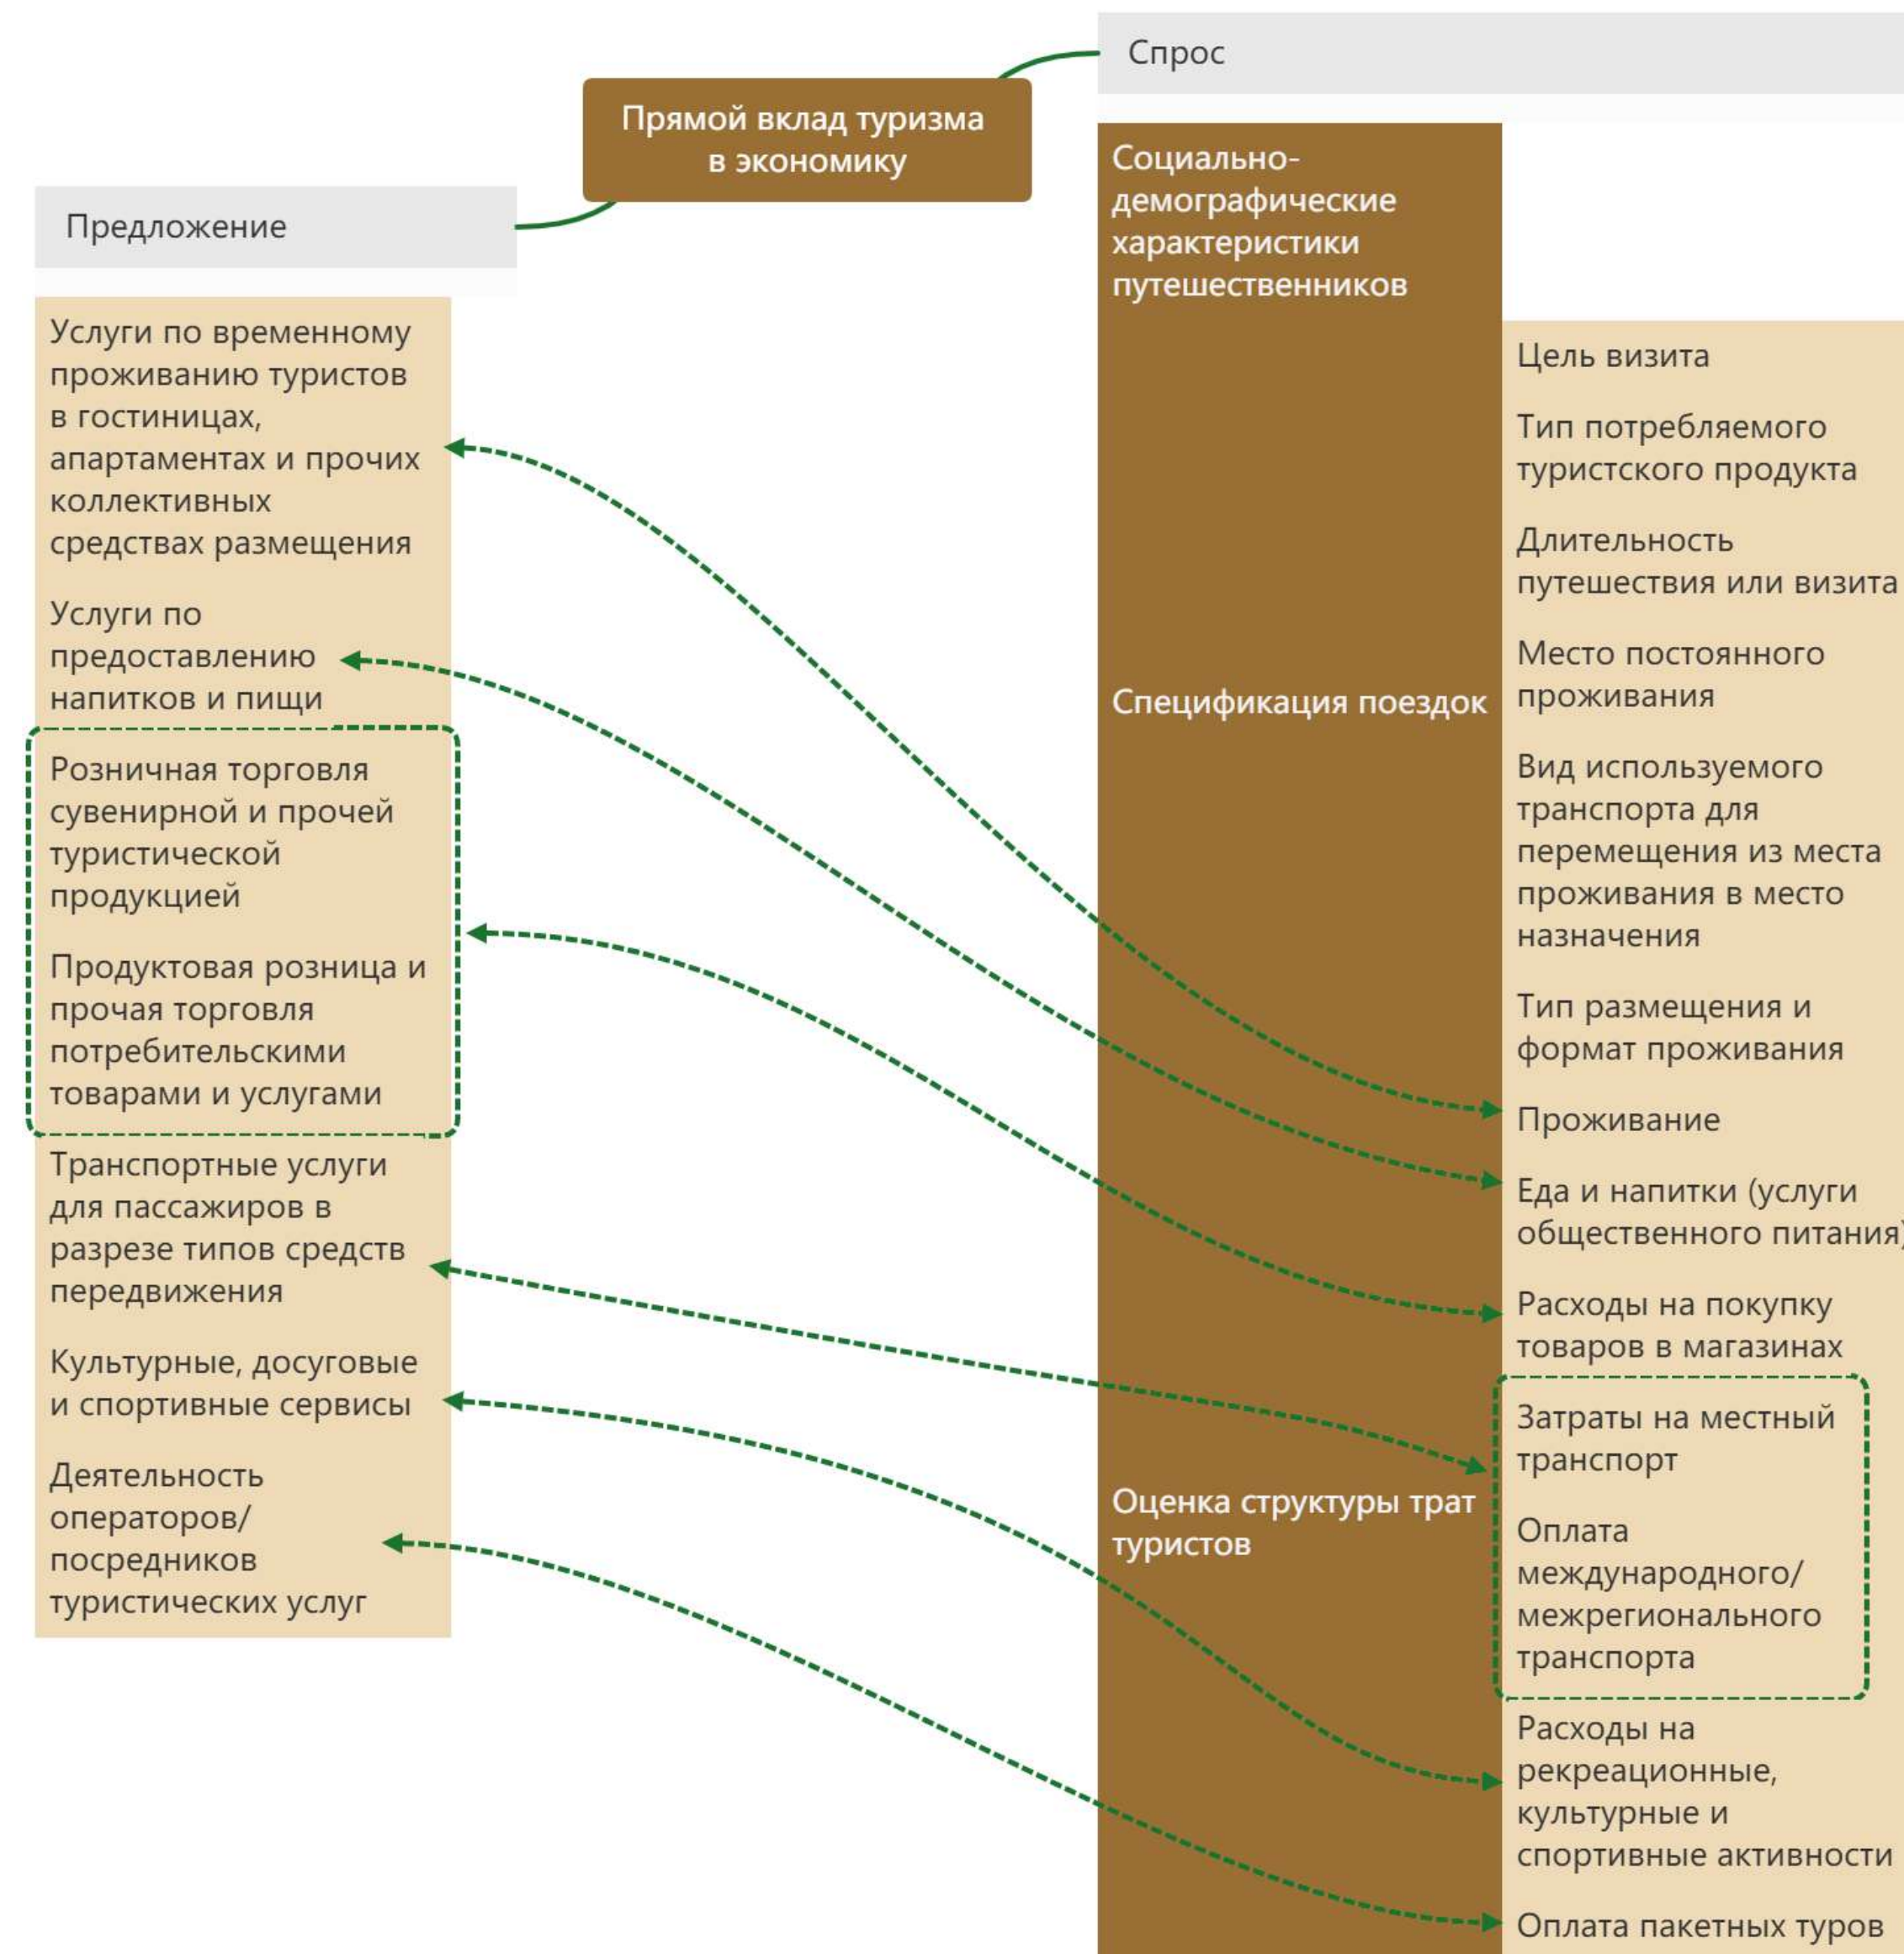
Прямой вклад туризма в экономику

Предложение

Услуги по временному проживанию туристов в гостиницах, апартаментах и прочих коллективных средствах размещения

Услуги по предоставлению напитков и пищи

Розничная торговля сувенирной и прочей туристической продукцией

Продуктовая розница и прочая торговля потребительскими товарами и услугами

Транспортные услуги для пассажиров в разрезе типов средств передвижения

Культурные, досуговые и спортивные сервисы

Деятельность операторов/ посредников туристических услуг

Спрос

Социально-демографические характеристики путешественников

Спецификация поездок

Оценка структуры трат туристов

Цель визита

Тип потребляемого туристского продукта

Длительность путешествия или визита

Место постоянного проживания

Вид используемого транспорта для перемещения из места проживания в место назначения

Тип размещения и формат проживания

Проживание

Еда и напитки (услуги общественного питания)

Расходы на покупку товаров в магазинах

Затраты на местный транспорт

Оплата международного/ межрегионального транспорта

Расходы на рекреационные, культурные и спортивные активности

Оплата пакетных туров